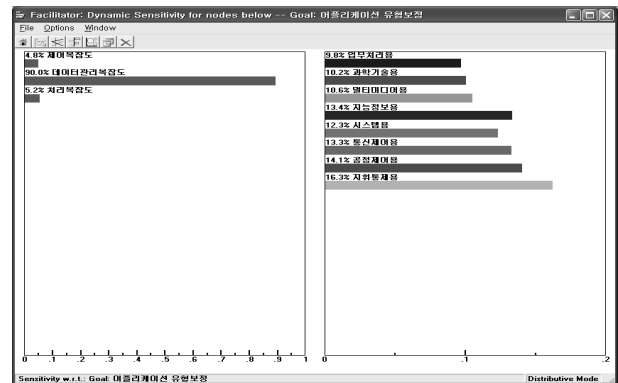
Facilitator: Dynamic Sensitivity for nodes below -- Goal: 어플리케이션 유형보정

File Options Window

4.8% 제어복잡도
90.0% 데이터관리복잡도
5.2% 처리복잡도

0 .1 .2 .3 .4 .5 .6 .7 .8 .9 1

9.8% 업무처리용
10.2% 과학기술용
10.6% 멀티미디어용
13.4% 지능정보용
12.3% 시스템용
13.3% 통신제어용
14.1% 공정제어용
16.3% 지휘통제용

0 .1 .2

Sensitivity w.r.t.: Goal: 어플리케이션 유형보정

Distributive Mode